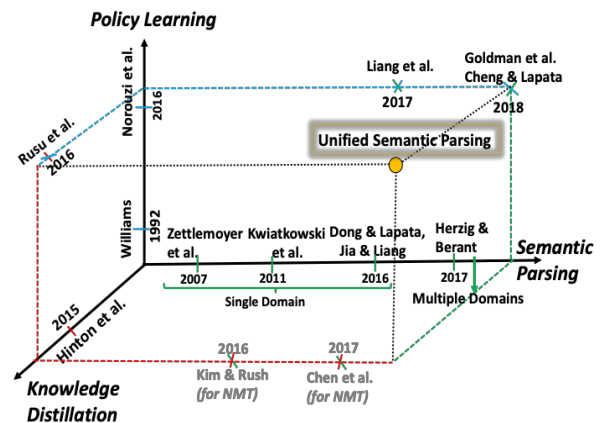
Policy Learning

Norouzi et al.
2016

Liang et al.
2017

Goldman et al.
Cheng & Lapata
2018

Rusu et al.
2016

Unified Semantic Parsing

Williams
1992

Zettlemoyer et al.
2007

Kwiatkowski et al.
2011

Dong & Lapata,
Jia & Liang
2016

Herzig & Berant
2017

Semantic Parsing

Single Domain

Multiple Domains

Hinton et al.
2015

2016
Kim & Rush
(for NMT)

2017
Chen et al.
(for NMT)

Knowledge Distillation